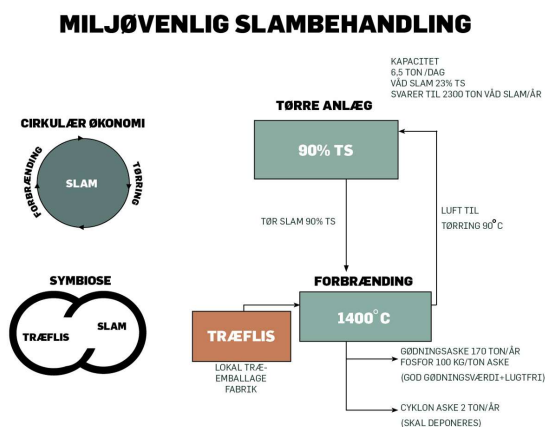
MILJØVENLIG SLAMBEHANDLING

KAPACITET
6,5 TON /DAG
VÅD SLAM 23% TS
SVARER TIL 2300 TON VÅD SLAM/ÅR

TØRRE ANLÆG

CIRKULÆR ØKONOMI

FORBRÆNDING

SLAM

TØRRING

90% TS

TØR SLAM 90% TS

LUFT TIL TØRRING 90°C

SYMBIOSE

TRÆFLIS

SLAM

FORBRÆNDING

TRÆFLIS

1400°C

LOKAL TRÆ-EMBALLAGE FABRIK

GØDNINGSASKE 170 TON/ÅR
FOSFOR 100 KG/TON ASKE
(GOD GØDNINGSVÆRDI+LUGTFRI)

CYKLON ASKE 2 TON/ÅR
(SKAL DEPONERES)